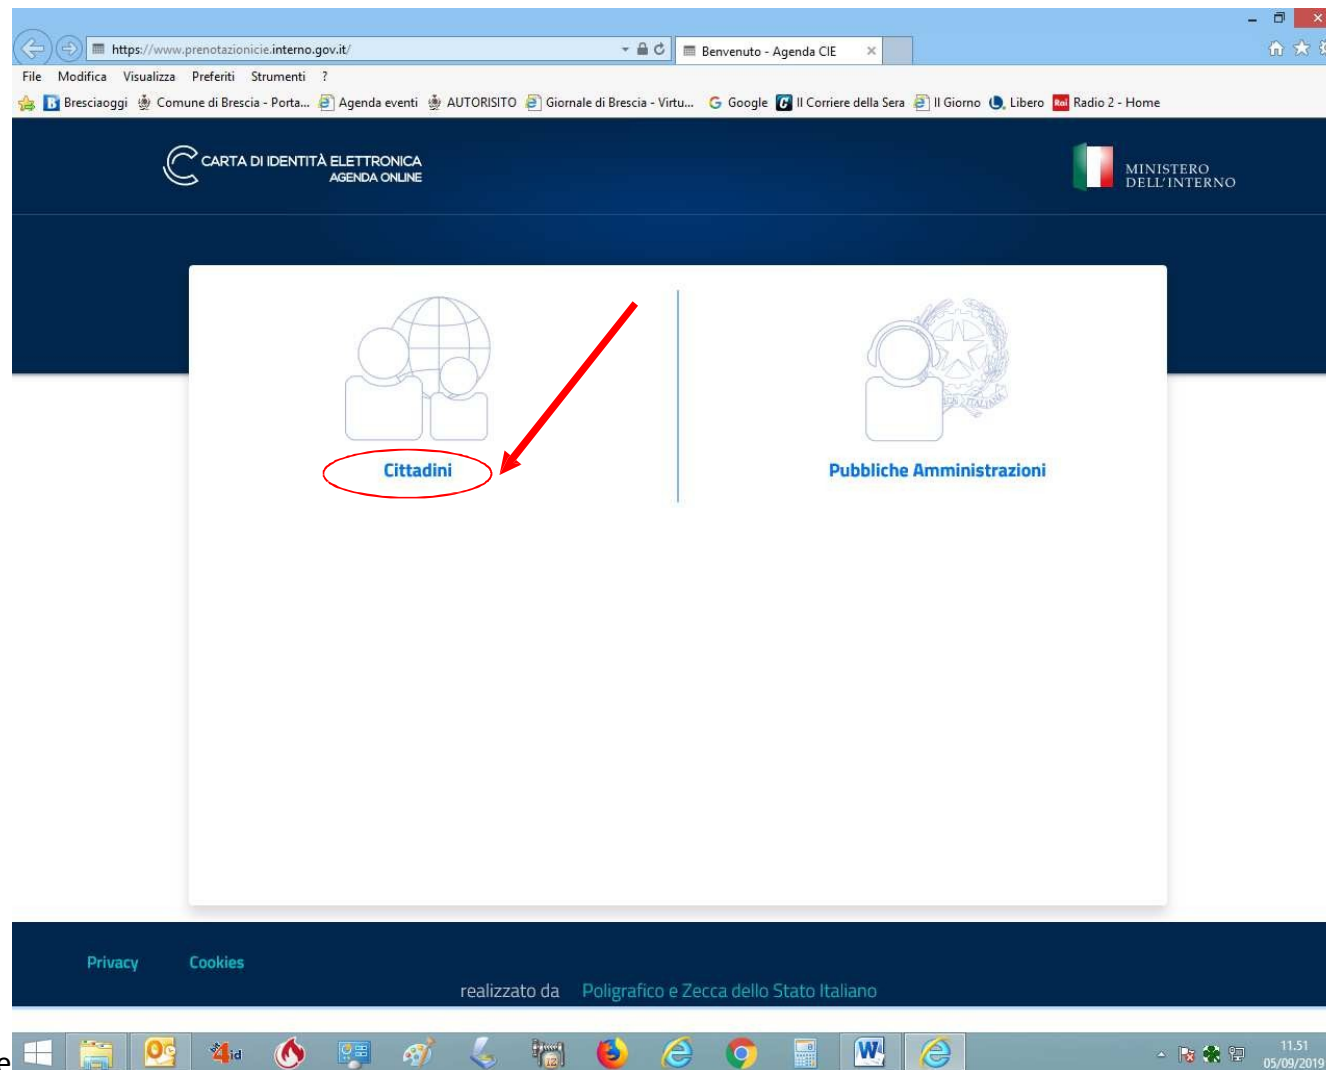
https://www.prenotazionicie.interno.gov.it/

Benvenuto - Agenda CIE

File Modifica Visualizza Preferiti Strumenti ?

Bresciaoggi Comune di Brescia - Porta... Agenda eventi AUTORISITO Giornale di Brescia - Virtu... Google Il Corriere della Sera Il Giorno Libero Radio 2 - Home

CARTA DI IDENTITÀ ELETTRONICA
AGENDA ONLINE

MINISTERO
DELL'INTERNO

Cittadini

Pubbliche Amministrazioni

Privacy Cookies

realizzato da Poligrafico e Zecca dello Stato Italiano

11.51
05/09/2019